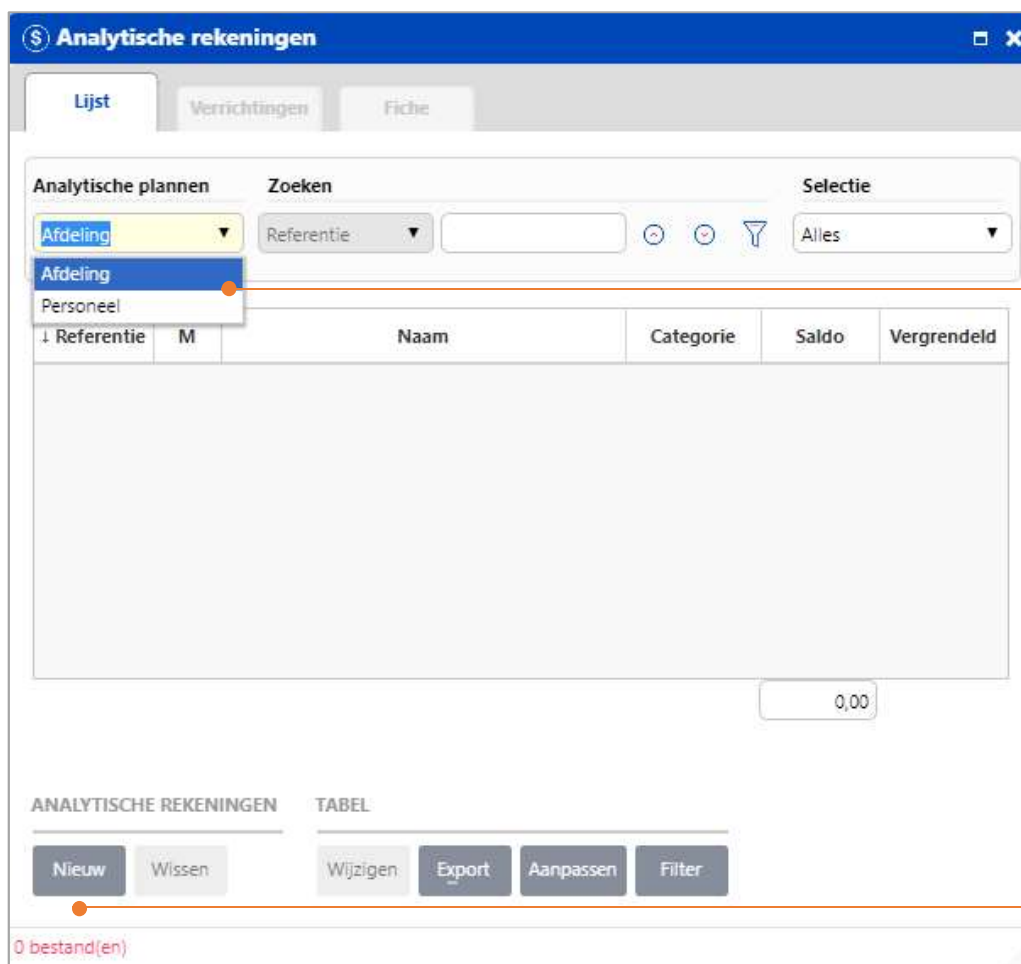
Analytische rekeningen

Lijst | Verrichtingen | Fiche

Analytische plannen
Afdeling
Afdeling
Personeel

Zoeken
Referentie

Selectie
Alles

| ↓ Referentie | M | Naam | Categorie | Saldo | Vergrendeld |
|---|---|---|---|---|---|

0,00

ANALYTISCHE REKENINGEN
Nieuw | Wissen

TABEL
Wijzigen | Export | Aanpassen | Filter

0 bestand(en)